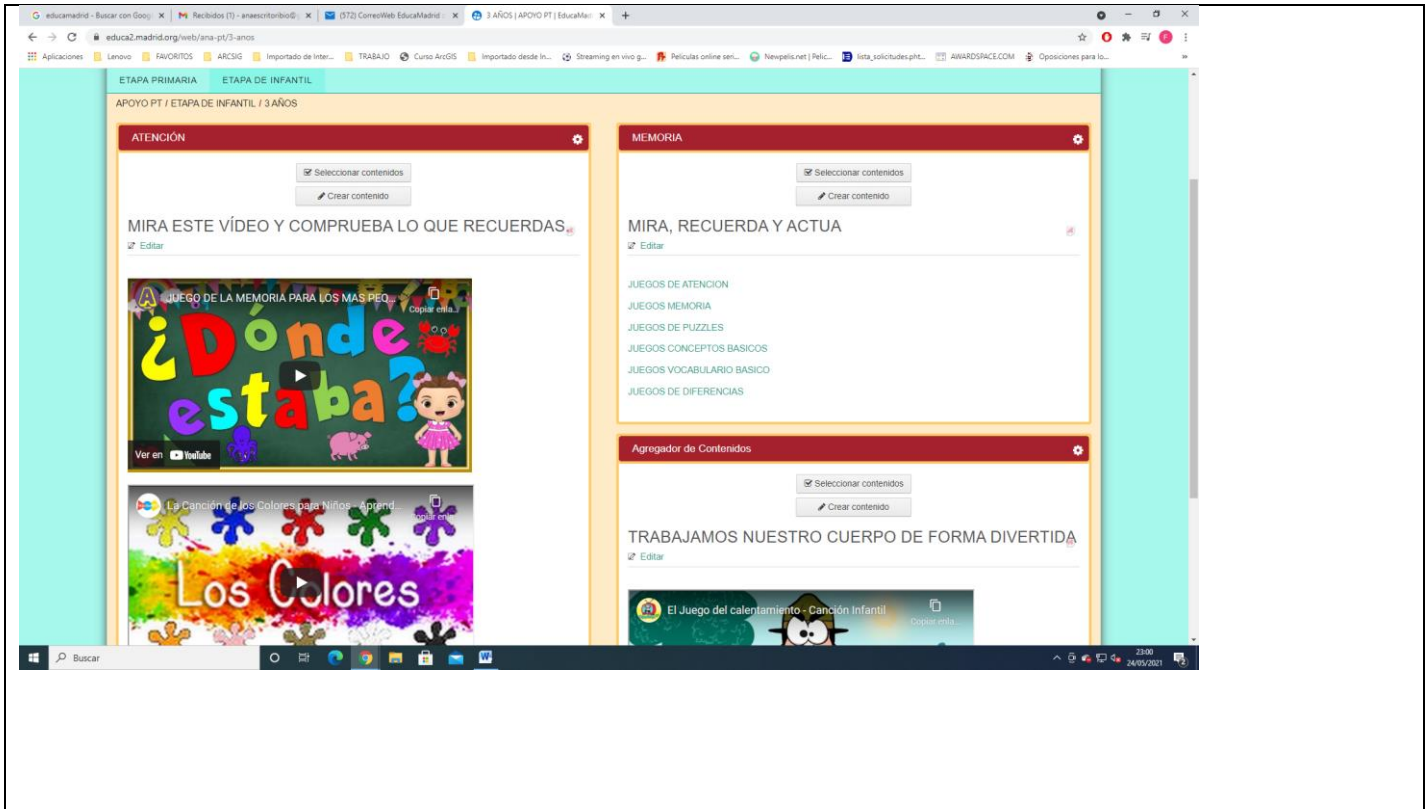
educamadrid - Buscar con Goog | Recibidos (1) - anaescritoribio@ | (572) CorreoWeb EducaMadrid | 3 AÑOS | APOYO PT | EducaMad | +

educa2.madrid.org/web/ana-pt/3-anos

Aplicaciones | Lenovo | FAVORITOS | ARCSIG | Importado de Inter... | TRABAJO | Curso ArcGIS | Importado desde In... | Streaming en vivo g... | Peliculas online seri... | Newpelis.net | Pelic... | lista_solicitudes.pht... | AWARDSPACE.COM | Oposiciones para lo...

ETAPA PRIMARIA | ETAPA DE INFANTIL

APOYO PT / ETAPA DE INFANTIL / 3 AÑOS

ATENCIÓN

Seleccionar contenidos
Crear contenido

MIRA ESTE VÍDEO Y COMPRUEBA LO QUE RECUERDAS

Editar

JUEGO DE LA MEMORIA PARA LOS MAS PEQ...
Copiar enla...
¿Dónde estaba?
Ver en YouTube

La Canción de los Colores para Niños - Aprend...
Copiar enla...
Los Colores

MEMORIA

Seleccionar contenidos
Crear contenido

MIRA, RECUERDA Y ACTUA

Editar

JUEGOS DE ATENCION
JUEGOS MEMORIA
JUEGOS DE PUZZLES
JUEGOS CONCEPTOS BASICOS
JUEGOS VOCABULARIO BASICO
JUEGOS DE DIFERENCIAS

Agregador de Contenidos

Seleccionar contenidos
Crear contenido

TRABAJAMOS NUESTRO CUERPO DE FORMA DIVERTIDA

Editar

El Juego del calentamiento - Canción Infantil
Copiar enla...

Buscar

23:00
24/05/2021